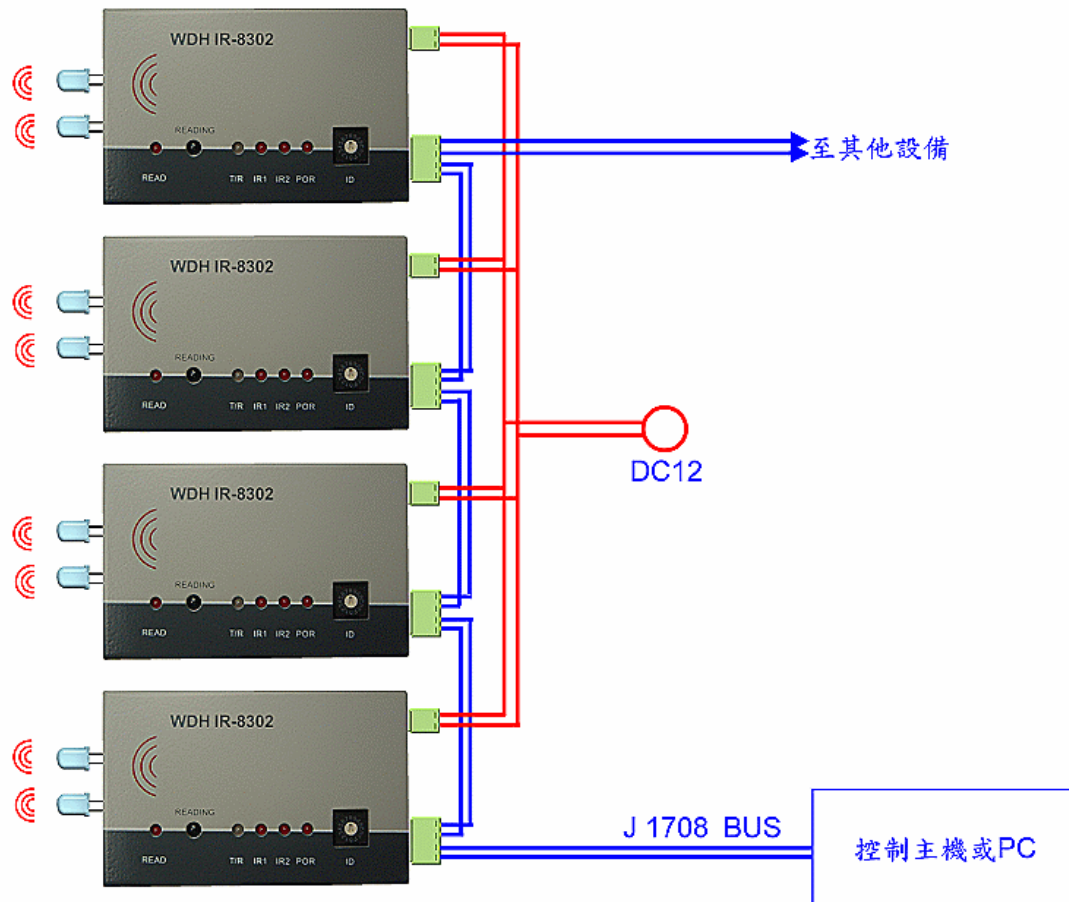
WDH IR-8302

READING

READ T/R IR1 IR2 POR ID

至其他設備

WDH IR-8302

READING

READ T/R IR1 IR2 POR ID

DC12

WDH IR-8302

READING

READ T/R IR1 IR2 POR ID

WDH IR-8302

READING

READ T/R IR1 IR2 POR ID

J 1708 BUS

控制主機或PC